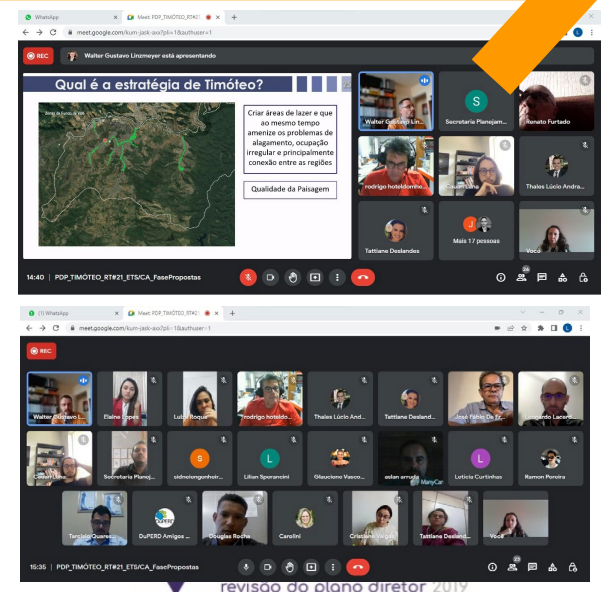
WhatsApp
Meet: PDP_TIMÓTEO_RT#21
meet.google.com/kum-jaxk-axo?pli=1&authuser=1

REC
Walter Gustavo Linzmeyer está apresentando

Qual é a estratégia de Timóteo?

Criar áreas de lazer e que ao mesmo tempo amenize os problemas de alagamento, ocupação irregular e principalmente conexão entre as regiões

Qualidade da Paisagem

Walter Gustavo Lin...
Secretaria Planejam...
Renato Furtado
rodrigo hoteldomno...
Cauan Lima
Thales Lúcio Andra...
Tattiane Deslandes
Mais 17 pessoas
Você

14:40 | PDP_TIMÓTEO_RT#21_ETS/CA_FasePropostas

(1) WhatsApp
Meet: PDP_TIMÓTEO_RT#21
meet.google.com/kum-jaxk-axo?pli=1&authuser=1

REC

Walter Gustavo L...
Elaine Lopes
Luiza Roque
rodrigo hoteldo...
Thales Lúcio And...
Tattiane Deslan...
José Fábio De Fr...
Leonardo Lacer...
Cauan Lima
Secretaria Planej...
sidnelongenheir...
Lílian Sporancini
Glauciene Vasco...
eslan arruda
Letícia Curtinhas
Ramon Pereira
Tarcisio Guares...
DuPERO Amigos ...
Douglas Rocha
Carolini
Cristiane Vargas
Tattiane Deslan...
Você

15:35 | PDP_TIMÓTEO_RT#21_ETS/CA_FasePropostas

revisão do plano diretor 2019